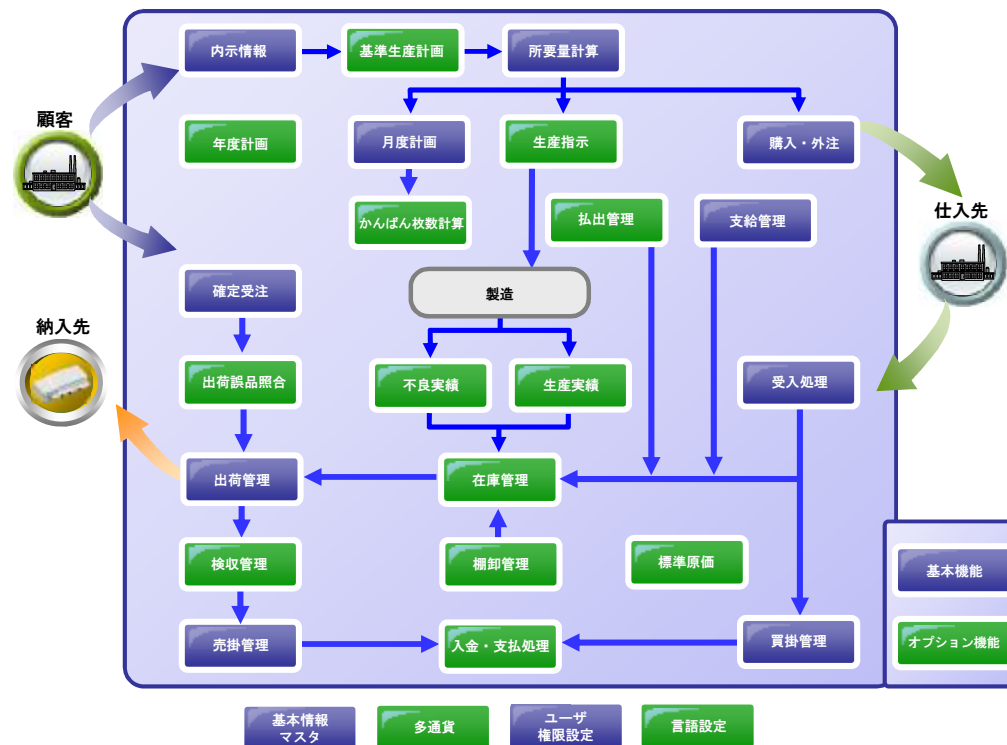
顧客

内示情報
基準生産計画
所要量計算
年度計画
月度計画
生産指示
購入・外注
かんばん枚数計算
払出管理
支給管理
仕入先
確定受注
製造
納入先
出荷誤品照合
不良実績
生産実績
受入処理
出荷管理
在庫管理
検収管理
棚卸管理
標準原価
基本機能
売掛管理
入金・支払処理
買掛管理
オプション機能

基本情報マスタ
多通貨
ユーザ権限設定
言語設定